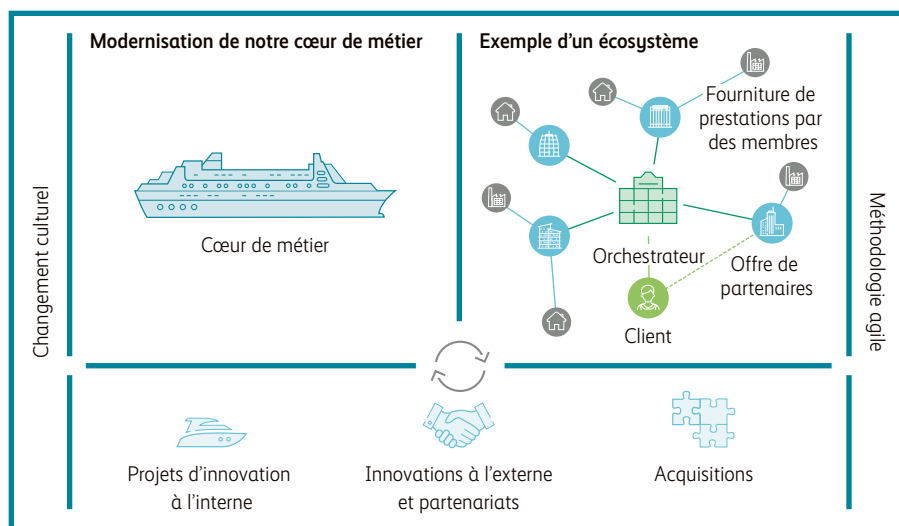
Modernisation de notre cœur de métier

Cœur de métier

Exemple d'un écosystème

Fourniture de prestations par des membres

Orchestrateur

Offre de partenaires

Client

Changement culturel

Méthodologie agile

Projets d'innovation à l'interne

Innovations à l'externe et partenariats

Acquisitions